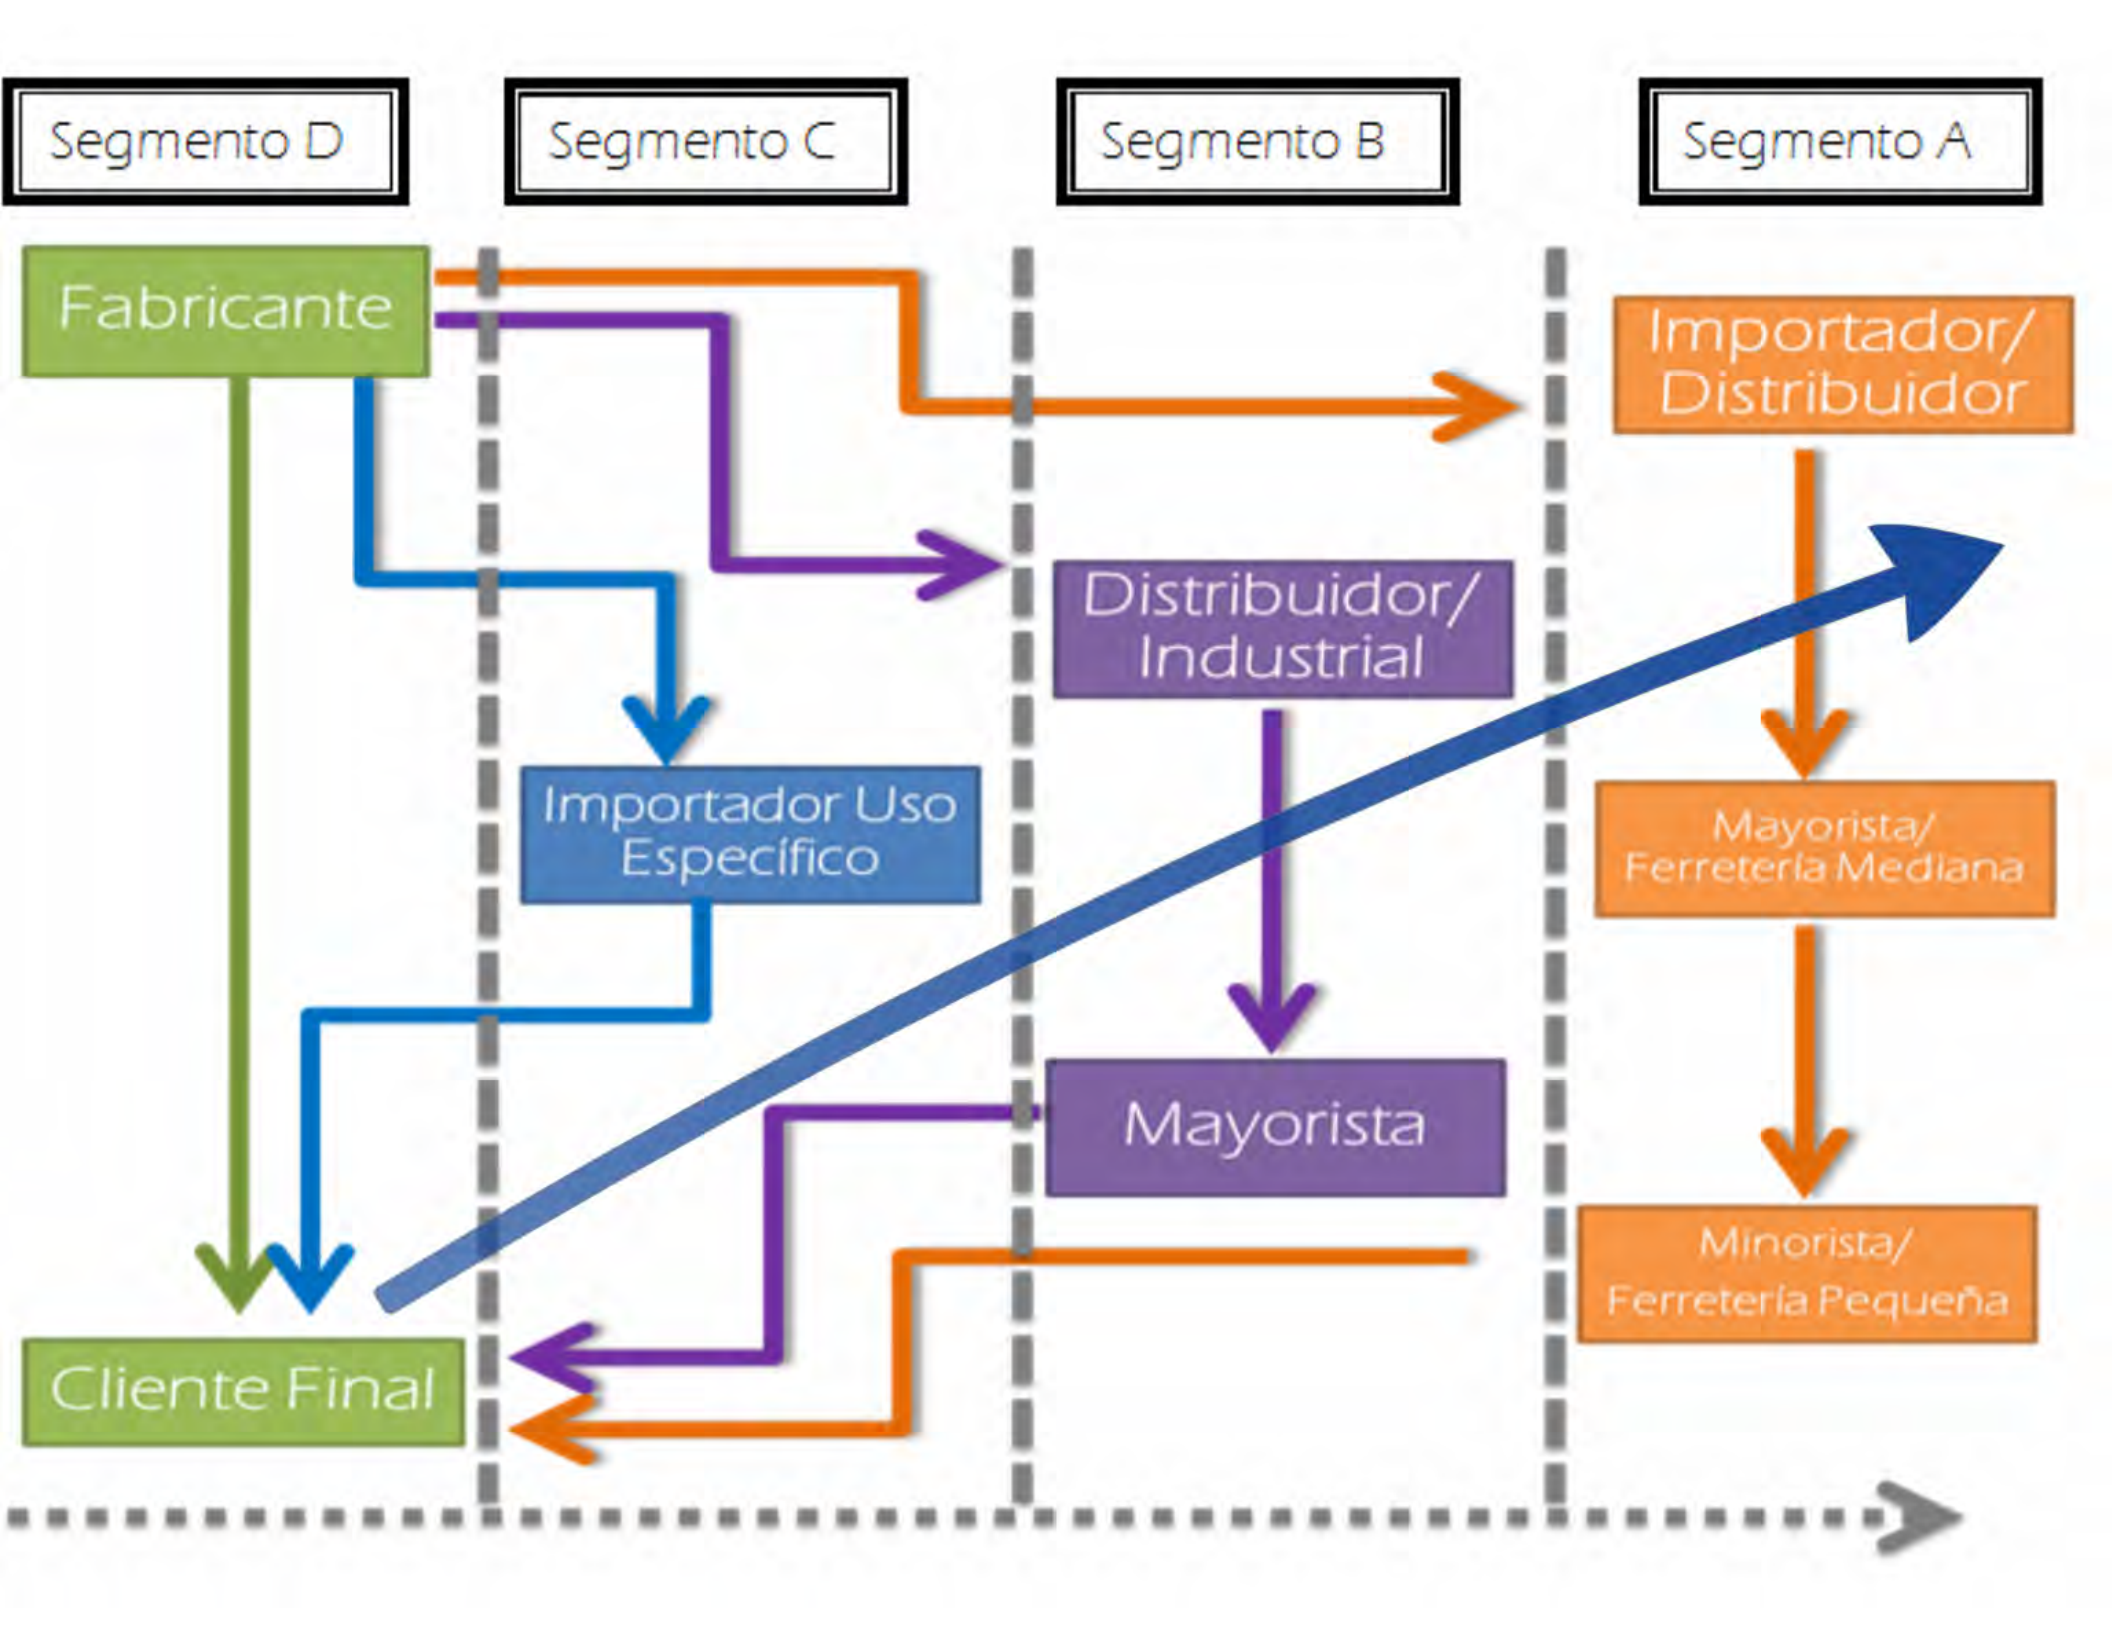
Segmento D

Segmento C

Segmento B

Segmento A

Fabricante

Importador/ Distribuidor

Distribuidor/ Industrial

Importador Uso Específico

Mayorista/ Ferretería Mediana

Mayorista

Minorista/ Ferretería Pequeña

Cliente Final